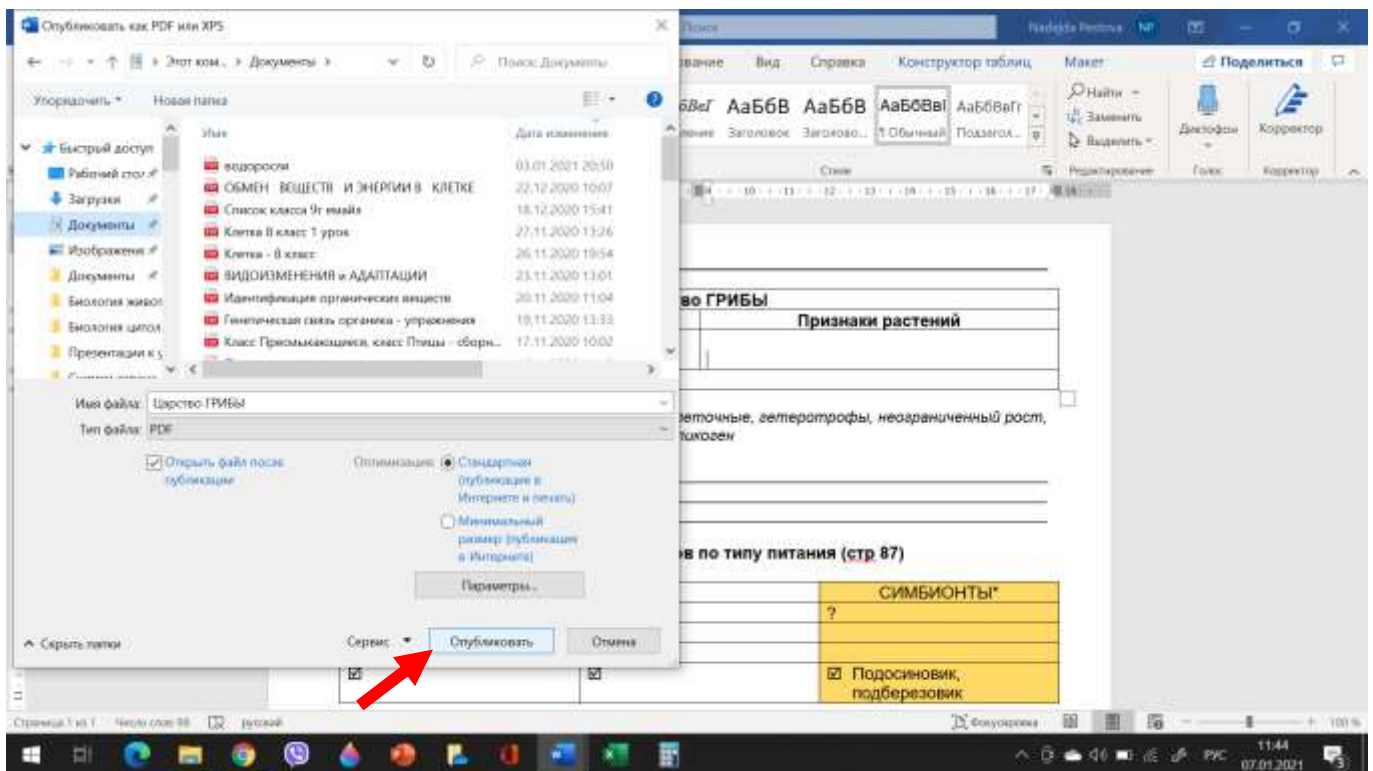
Опубликовать как PDF или XPS

Этот ком... > Документы >

Поиск: Документы

Упорядочить ▾ Новая папка

Быстрый доступ
Рабочий стол
Загрузки
Документы
Изображения
Документы
Биология живот
Биология цитол
Презентации к у

Имя
Дата изменения

водоросли 03.01.2021 20:50
ОБМЕН ВЕЩЕСТВ И ЭНЕРГИИ В КЛЕТКЕ 22.12.2020 10:07
Список класса 9г емайл 18.12.2020 15:41
Клетка 8 класс 1 урок 27.11.2020 13:26
Клетка - 8 класс 26.11.2020 19:54
ВИДОИЗМЕНЕНИЯ и АДАПТАЦИИ 23.11.2020 13:01
Идентификация органических веществ 20.11.2020 11:04
Генетическая связь органика - упражнения 19.11.2020 13:33
Класс Пресмыкающиеся, класс Птицы - сборн... 17.11.2020 10:02

Имя файла: Царство ГРИБЫ
Тип файла: PDF

Открыть файл после публикации

Оптимизация: Стандартная (публикация в Интернете и печать)
Минимальный размер (публикация в Интернете)

Параметры...

Скрыть папки
Сервис ▾ Опубликовать Отмена

Поиск
Nadejda Pestova NP
вание Вид Справка Конструктор таблиц Макет Поделиться
АаБбВ АаБбВ АаБбВвІ АаБбВеГг
Заголовок Заголово... ¶ Обычный Подзагол...
Найти Заменить Выделить
Диктофон Корректор
Стили Редактирование Голос Корректор

во ГРИБЫ
Признаки растений

еточные, гетеротрофы, неограниченный рост, гликоген

в по типу питания (стр 87)

СИМБИОНТЫ*
?
☑ ☑ ☑ Подосиновик, подберезовик

Страница 1 из 1 Число слов 98 русский
Фокусировка 100 %
РУС 11:44 07.01.2021